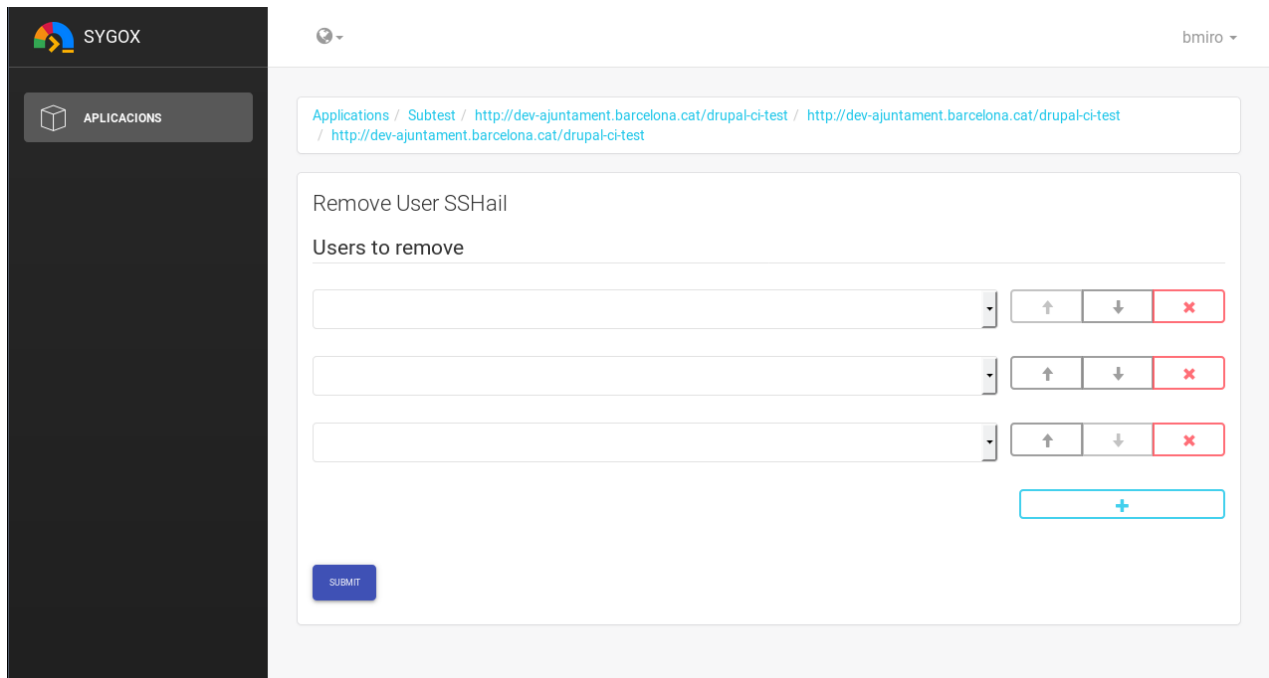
SYGOX

APLICACIONS

bmiro

Applications / Subtest / http://dev-ajuntament.barcelona.cat/drupal-ci-test / http://dev-ajuntament.barcelona.cat/drupal-ci-test / http://dev-ajuntament.barcelona.cat/drupal-ci-test

Remove User SSHail

Users to remove

SUBMIT